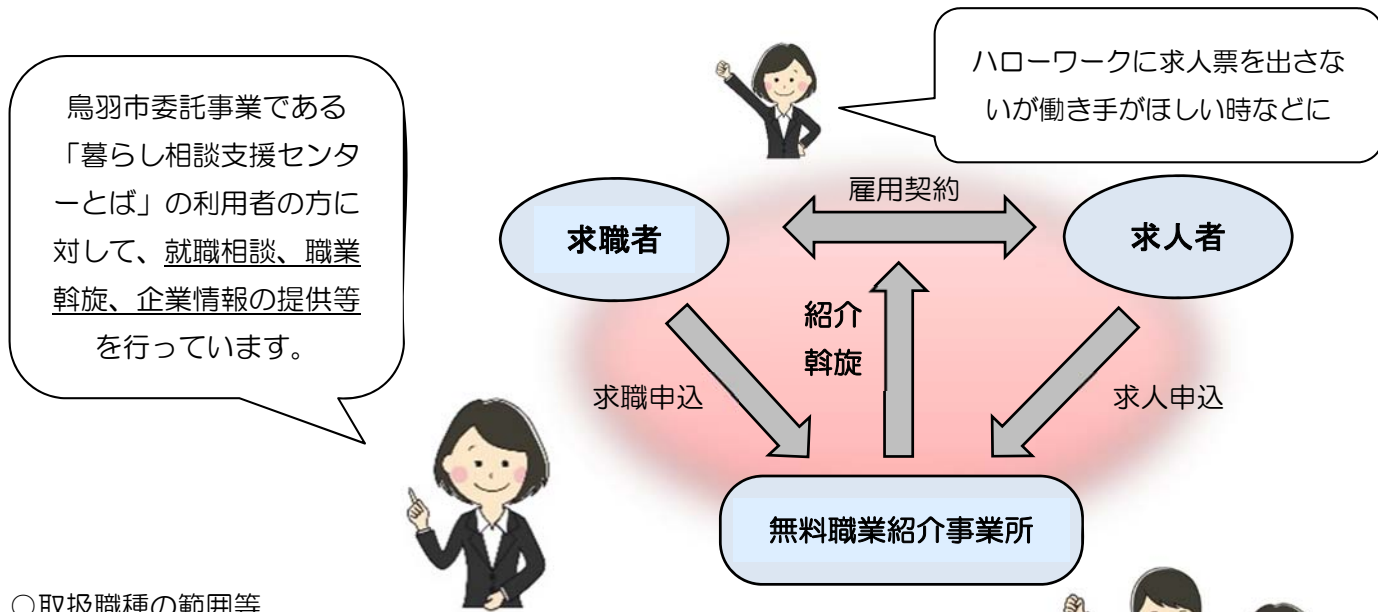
鳥羽市委託事業である「暮らし相談支援センターとば」の利用者の方に対して、就職相談、職業斡旋、企業情報の提供等を行っています。

ハローワークに求人票を出さないが働き手がほしい時などに

雇用契約

求職者

求人者

紹介
斡旋

求職申込

求人申込

無料職業紹介事業所

○取扱職種の範囲等